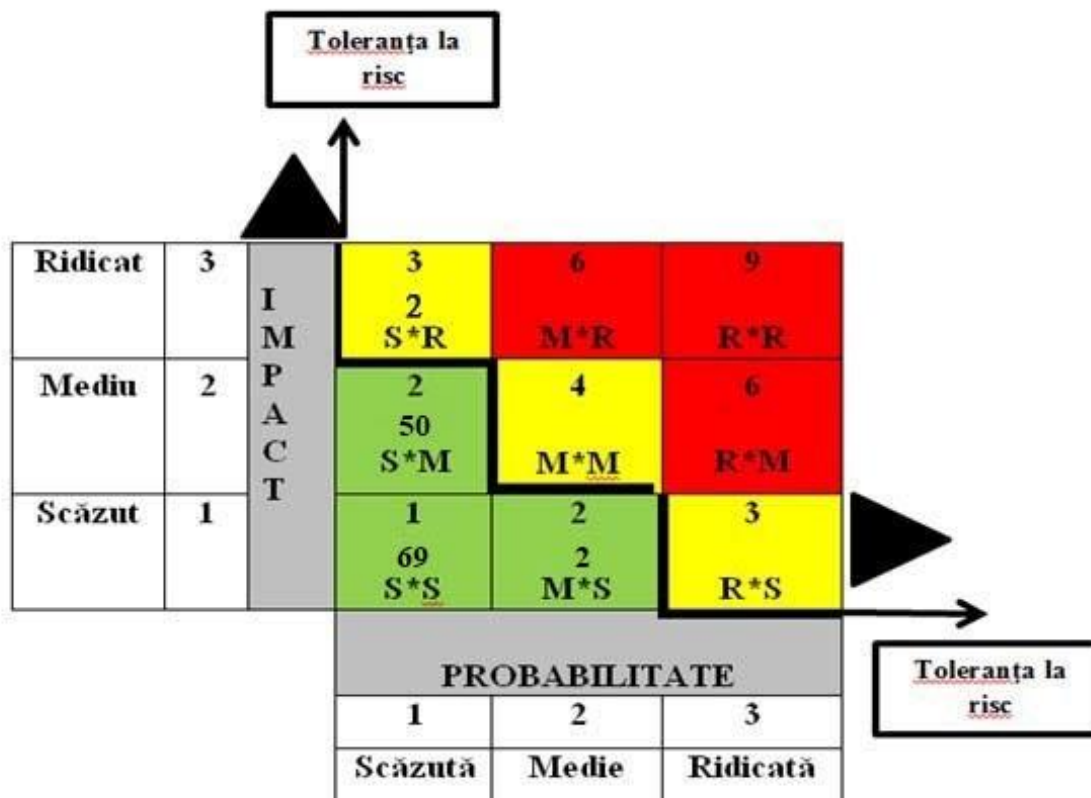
Toleranța la risc

| Ridicat | 3 | IMPACT | 3<br>2<br>S*R | 6<br>M*R | 9<br>R*R |
|---|---|---|---|---|---|
| Mediu | 2 | | 2<br>50<br>S*M | 4<br>M*M | 6<br>R*M |
| Scăzut | 1 | | 1<br>69<br>S*S | 2<br>2<br>M*S | 3<br>R*S |

| PROBABILITATE | | |
|---|---|---|
| 1 | 2 | 3 |
| Scăzută | Medie | Ridicată |

Toleranța la risc